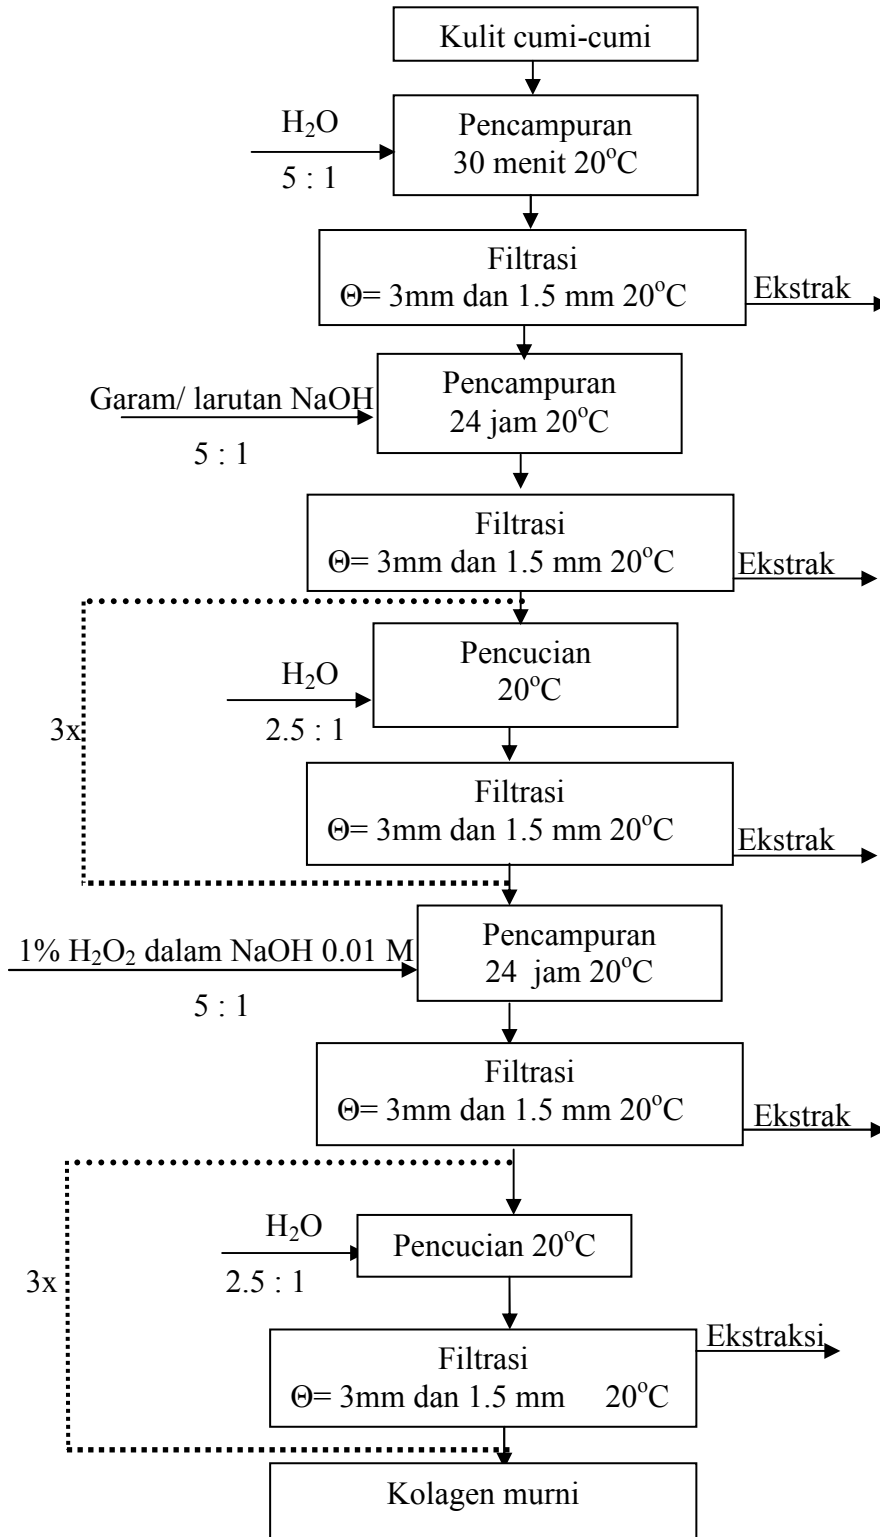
Kulit cumi-cumi

$H_2O$
5 : 1

Pencampuran
30 menit $20^oC$

Filtrasi
$\Theta$= 3mm dan 1.5 mm $20^oC$

Ekstrak

Garam/ larutan NaOH
5 : 1

Pencampuran
24 jam $20^oC$

Filtrasi
$\Theta$= 3mm dan 1.5 mm $20^oC$

Ekstrak

$H_2O$
2.5 : 1

3x

Pencucian
$20^oC$

Filtrasi
$\Theta$= 3mm dan 1.5 mm $20^oC$

Ekstrak

1% $H_2O_2$ dalam NaOH 0.01 M
5 : 1

Pencampuran
24 jam $20^oC$

Filtrasi
$\Theta$= 3mm dan 1.5 mm $20^oC$

Ekstrak

$H_2O$
2.5 : 1

3x

Pencucian $20^oC$

Ekstraksi

Filtrasi
$\Theta$= 3mm dan 1.5 mm $20^oC$

Kolagen murni